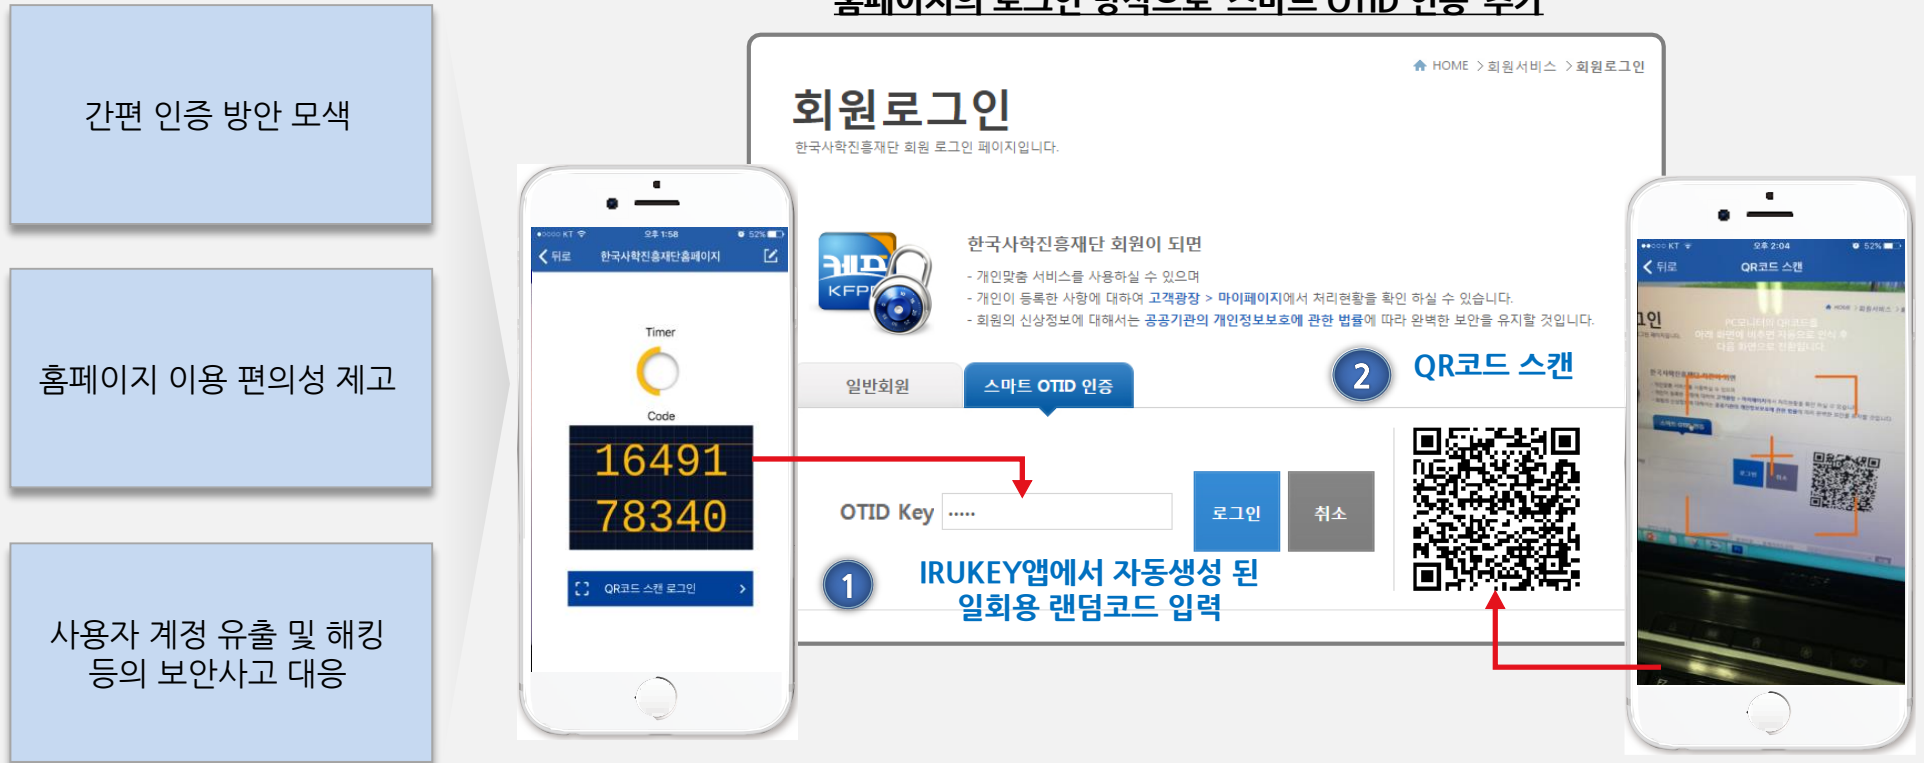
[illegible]

간편 인증 방안 모색

홈페이지 이용 편의성 제고

사용자 계정 유출 및 해킹 등의 보안사고 대응

HOME > 회원서비스 > 회원로그인

회원로그인

한국사학진흥재단 회원 로그인 페이지입니다.

한국사학진흥재단 회원이 되면

- 개인맞춤 서비스를 사용하실 수 있으며
- 개인이 등록한 사항에 대하여 고객광장 > 마이페이지에서 처리현황을 확인 하실 수 있습니다.
- 회원의 신상정보에 대해서는 공공기관의 개인정보보호에 관한 법률에 따라 완벽한 보안을 유지할 것입니다.

일반회원

스마트 OTID 인증

2 QR코드 스캔

OTID Key ·····

로그인

취소

1 IRUKEY앱에서 자동생성 된 일회용 랜덤코드 입력

KT 오후 1:58 52%

뒤로 한국사학진흥재단홈페이지

Timer

Code

16491 78340

QR코드 스캔 로그인

KT 오후 2:04 52%

뒤로 QR코드 스캔